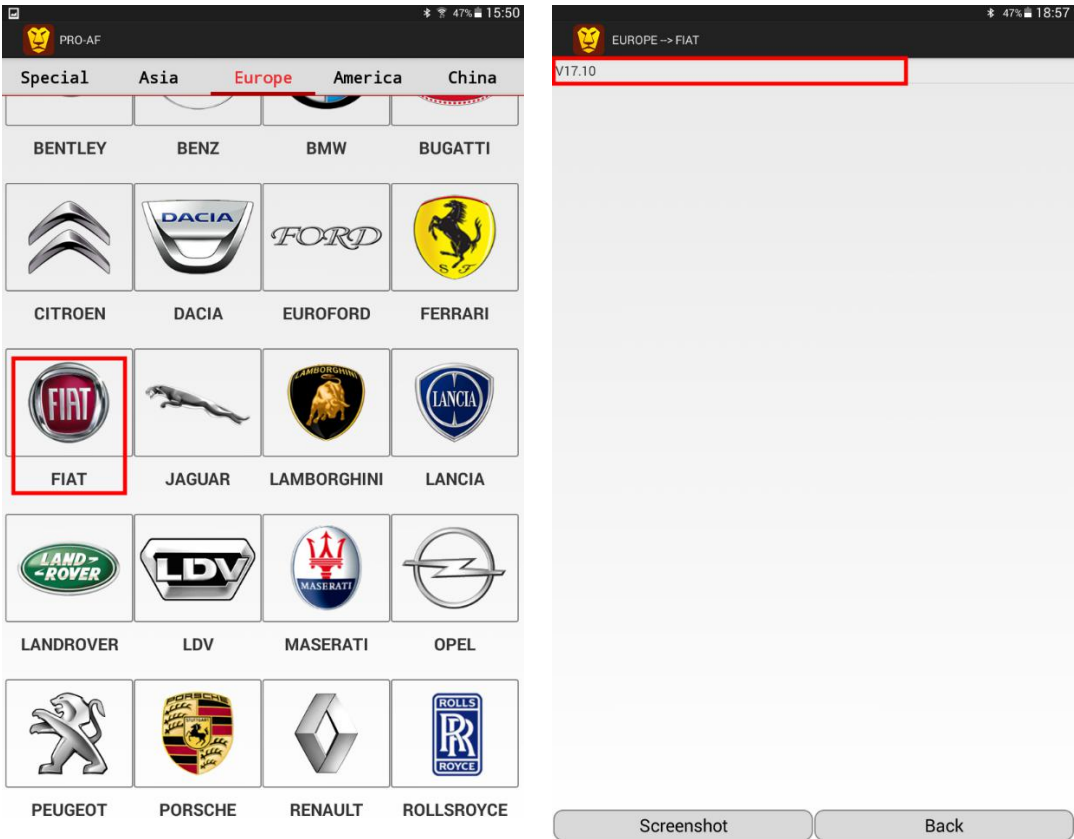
47% 15:50
PRO-AF
Special Asia Europe America China
BENTLEY BENZ BMW BUGATTI
DACIA
FORD
CITROEN DACIA EUROFORD FERRARI
FIAT
LAMBORGHINI
LANCIA
FIAT JAGUAR LAMBORGHINI LANCIA
LAND-ROVER
LDV
MASERATI
LANDROVER LDV MASERATI OPEL
PORSCHE
ROLLS
RR
ROYCE
PEUGEOT PORSCHE RENAULT ROLLSROYCE

47% 18:57
EUROPE --> FIAT
V17.10
Screenshot
Back